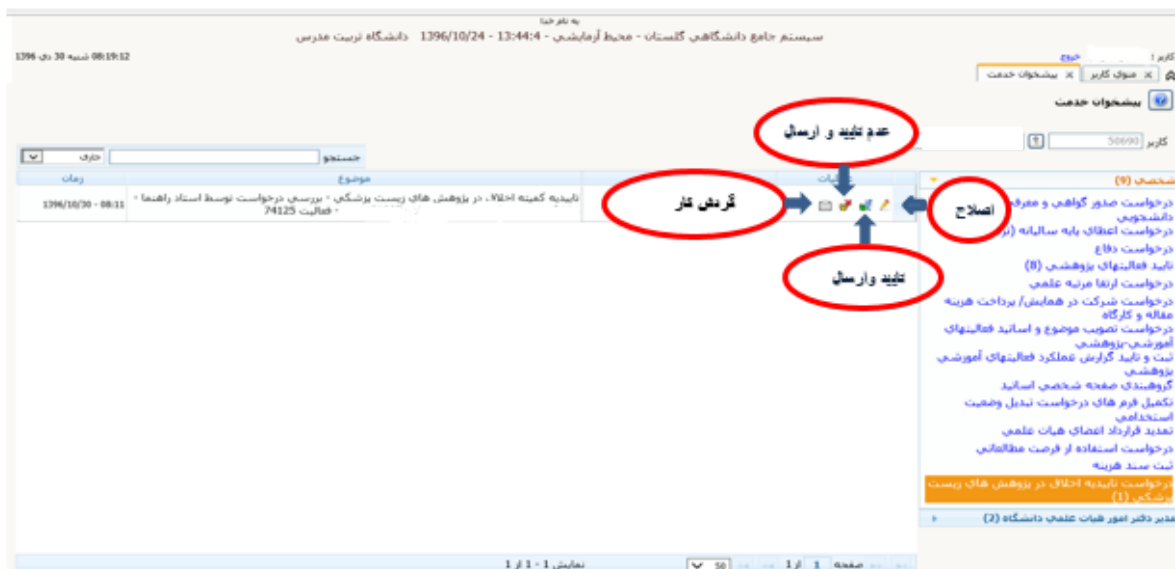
به نام خدا
سیستم جامع دانشگاهی گلستان - محیط آزمایشی - 13:44:4 - 1396/10/24 دانشگاه تربیت مدرس

08:19:12 شنبه 30 دی 1396

کاربر :
خروج

منوی کاربر
پیشخوان خدمت

پیشخوان خدمت

کاربر 50690

عدم تایید و ارسال

جستجو
جاری

عملیات
موضوع
زمان

تاییدیه کمیته اخلاق در پژوهش های زیست پزشکی - بررسی درخواست توسط استاد راهنما - فعالیت 74125
1396/10/30 - 08:11

گردش کار

اصلاح

تایید وارسال

شخصی (9)
درخواست صدور گواهی و معرفی دانشجویی
درخواست اعطای پایه سالیانه (تر
درخواست دفاع
تایید فعالیتهای پژوهشی (8)
درخواست ارتقا مرتبه علمی
درخواست شرکت در همایش/ پرداخت هزینه مقاله و کارگاه
درخواست تصویب موضوع و اسانید فعالیتهای آموزشی-پژوهشی
ثبت و تایید گزارش عملکرد فعالیتهای آموزشی پژوهشی
گروهبندی صفحه شخصی اساتید
تکمیل فرم های درخواست تبدیل وضعیت استخدامی
تمدید قرارداد اعضای هیات علمی
درخواست استفاده از فرصت مطالعاتی
ثبت سند هزینه
درخواست تاییدیه اخلاق در پژوهش های زیست پزشکی (1)

مدیر دفتر امور هیات علمی دانشگاه (2)

صفحه 1 از 1
50
نمایش 1 - 1 از 1